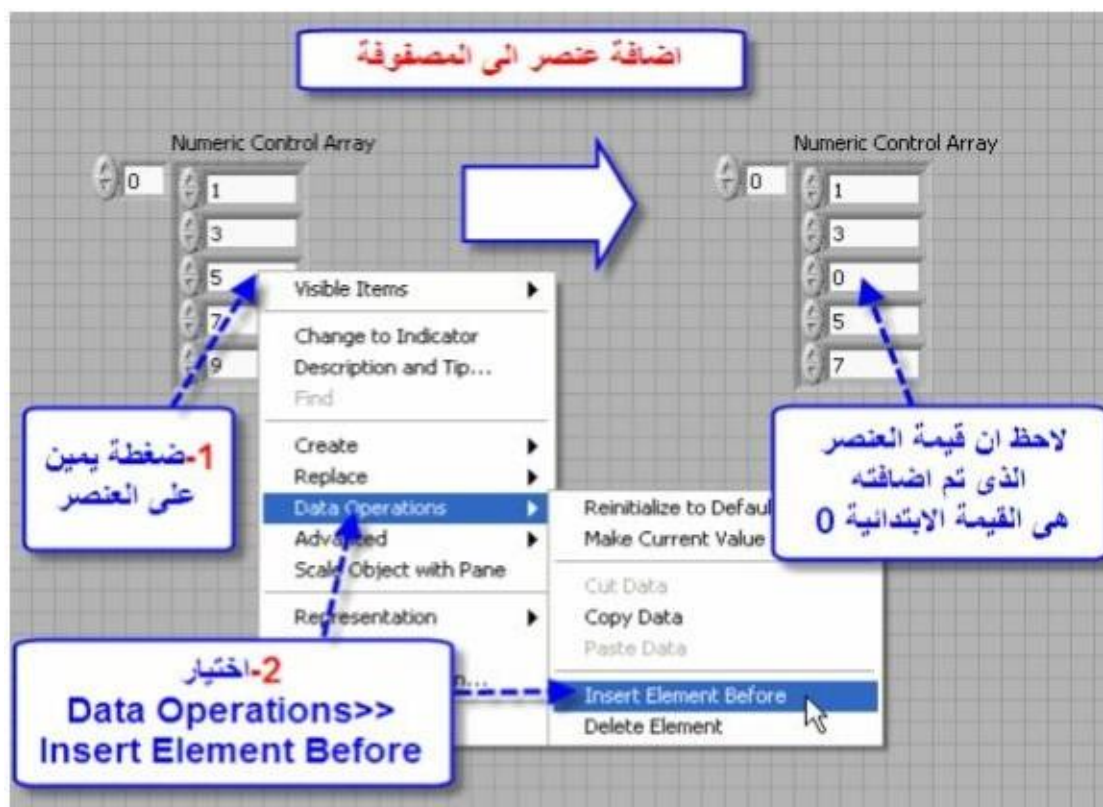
اضافة عنصر الى المصفوفة

Numeric Control Array

0
1
3
5
7
9

Numeric Control Array

0
1
3
0
5
7

Visible Items
Change to Indicator
Description and Tip...
Find
Create
Replace
Data Operations
Advanced
Scale Object with Pane
Representation

Reinitialize to Defaul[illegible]
Make Current Value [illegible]
Cut Data
Copy Data
Paste Data
Insert Element Before
Delete Element

1-ضغطة يمين على العنصر

لاحظ ان قيمة العنصر الذى تم اضافته هى القيمة الابتدائية 0

2-اختيار
Data Operations>>
Insert Element Before